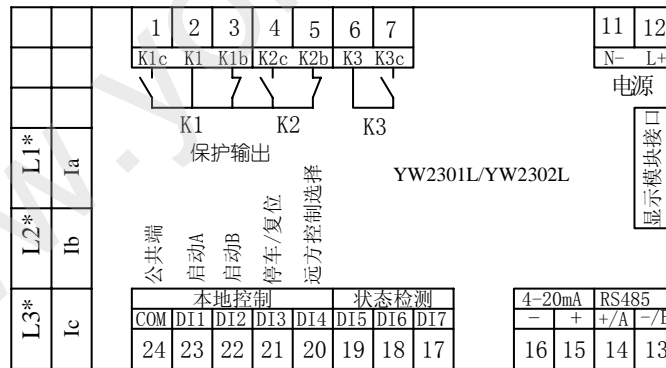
1 2 3 4 5 6 7

K1c K1 K1b K2c K2b K3 K3c

K1 K2 K3

保护输出

11 12

N- L+

电源

显示模块接口

L1* Ia

L2* Ib

L3* Ic

YW2301L/YW2302L

公共端 启动A 启动B 停车/复位 远方控制选择

| 本地控制 | | | | | 状态检测 | | |
|---|---|---|---|---|---|---|---|
| COM | DI1 | DI2 | DI3 | DI4 | DI5 | DI6 | DI7 |
| 24 | 23 | 22 | 21 | 20 | 19 | 18 | 17 |

| 4-20mA | | RS485 | |
|---|---|---|---|
| − | + | +/A | −/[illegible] |
| 16 | 15 | 14 | 13 |